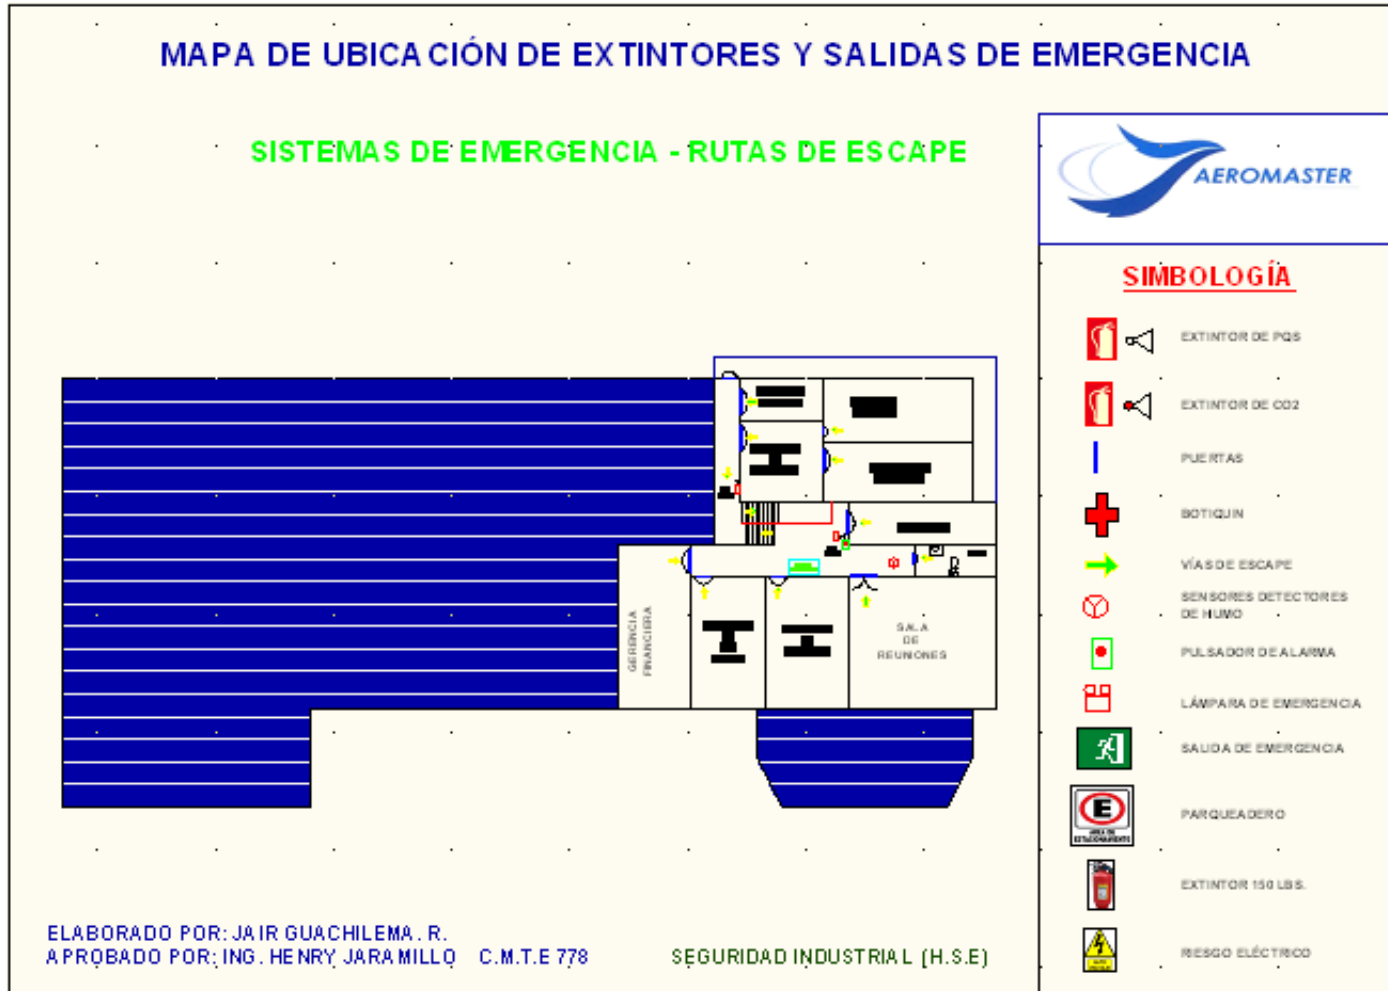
MAPA DE UBICACIÓN DE EXTINTORES Y SALIDAS DE EMERGENCIA

SISTEMAS DE EMERGENCIA - RUTAS DE ESCAPE

AEROMASTER

SIMBOLOGÍA

EXTINTOR DE PQS

EXTINTOR DE CO2

PUERTAS

BOTIQUIN

VÍAS DE ESCAPE

SENSORES DETECTORES DE HUMO

PULSADOR DE ALARMA

LÁMPARA DE EMERGENCIA

SALIDA DE EMERGENCIA

PARQUEADERO

EXTINTOR 150 LBS.

RIESGO ELÉCTRICO

GERENCIA FINANCIERA

SALA DE REUNIONES

ELABORADO POR: JAIR GUACHILEMA. R.
APROBADO POR: ING. HENRY JARAMILLO C.M.T.E 778

SEGURIDAD INDUSTRIAL (H.S.E)